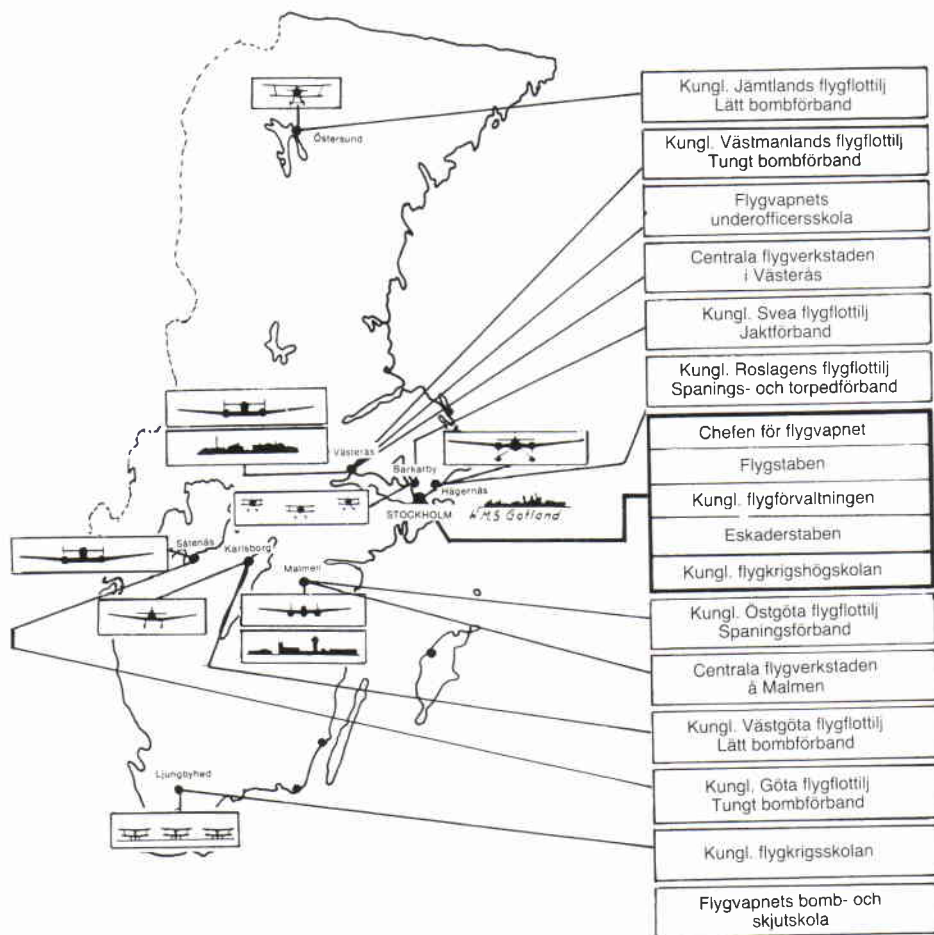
Östersund

Västerås

Barkarby

Hägernäs

STOCKHOLM

HMS Gotland

Sätenäs

Karlsborg

Malmen

Ljungbyhed

Kungl. Jämtlands flygflottilj
Lätt bombförband

Kungl. Västmanlands flygflottilj
Tungt bombförband

Flygvapnets
underofficersskola

Centrala flygverkstaden
i Västerås

Kungl. Svea flygflottilj
Jaktförband

Kungl. Roslagens flygflottilj
Spanings- och torpedförband

Chefen för flygvapnet

Flygstaben

Kungl. flygförvaltningen

Eskaderstaben

Kungl. flygkrigshögskolan

Kungl. Östgöta flygflottilj
Spaningsförband

Centrala flygverkstaden
å Malmen

Kungl. Västgöta flygflottilj
Lätt bombförband

Kungl. Göta flygflottilj
Tungt bombförband

Kungl. flygkrigsskolan

Flygvapnets bomb- och
skjutskola